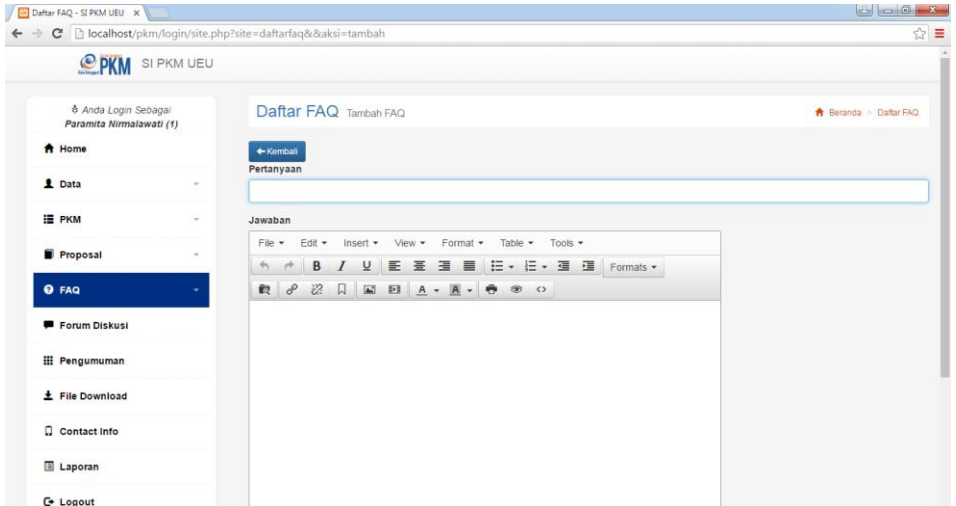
Daftar FAQ - SI PKM UEU ×

localhost/pkm/login/site.php?site=daftarfaq&&aksi=tambah

PKM SI PKM UEU

Anda Login Sebagai
Paramita Nirmalawati (1)

Home

Data

PKM

Proposal

FAQ

Forum Diskusi

Pengumuman

File Download

Contact Info

Laporan

Logout

Daftar FAQ Tambah FAQ

Beranda > Daftar FAQ

← Kembali

Pertanyaan

Jawaban

File ▾ Edit ▾ Insert ▾ View ▾ Format ▾ Table ▾ Tools ▾

B I U Formats ▾

A ▾ A ▾